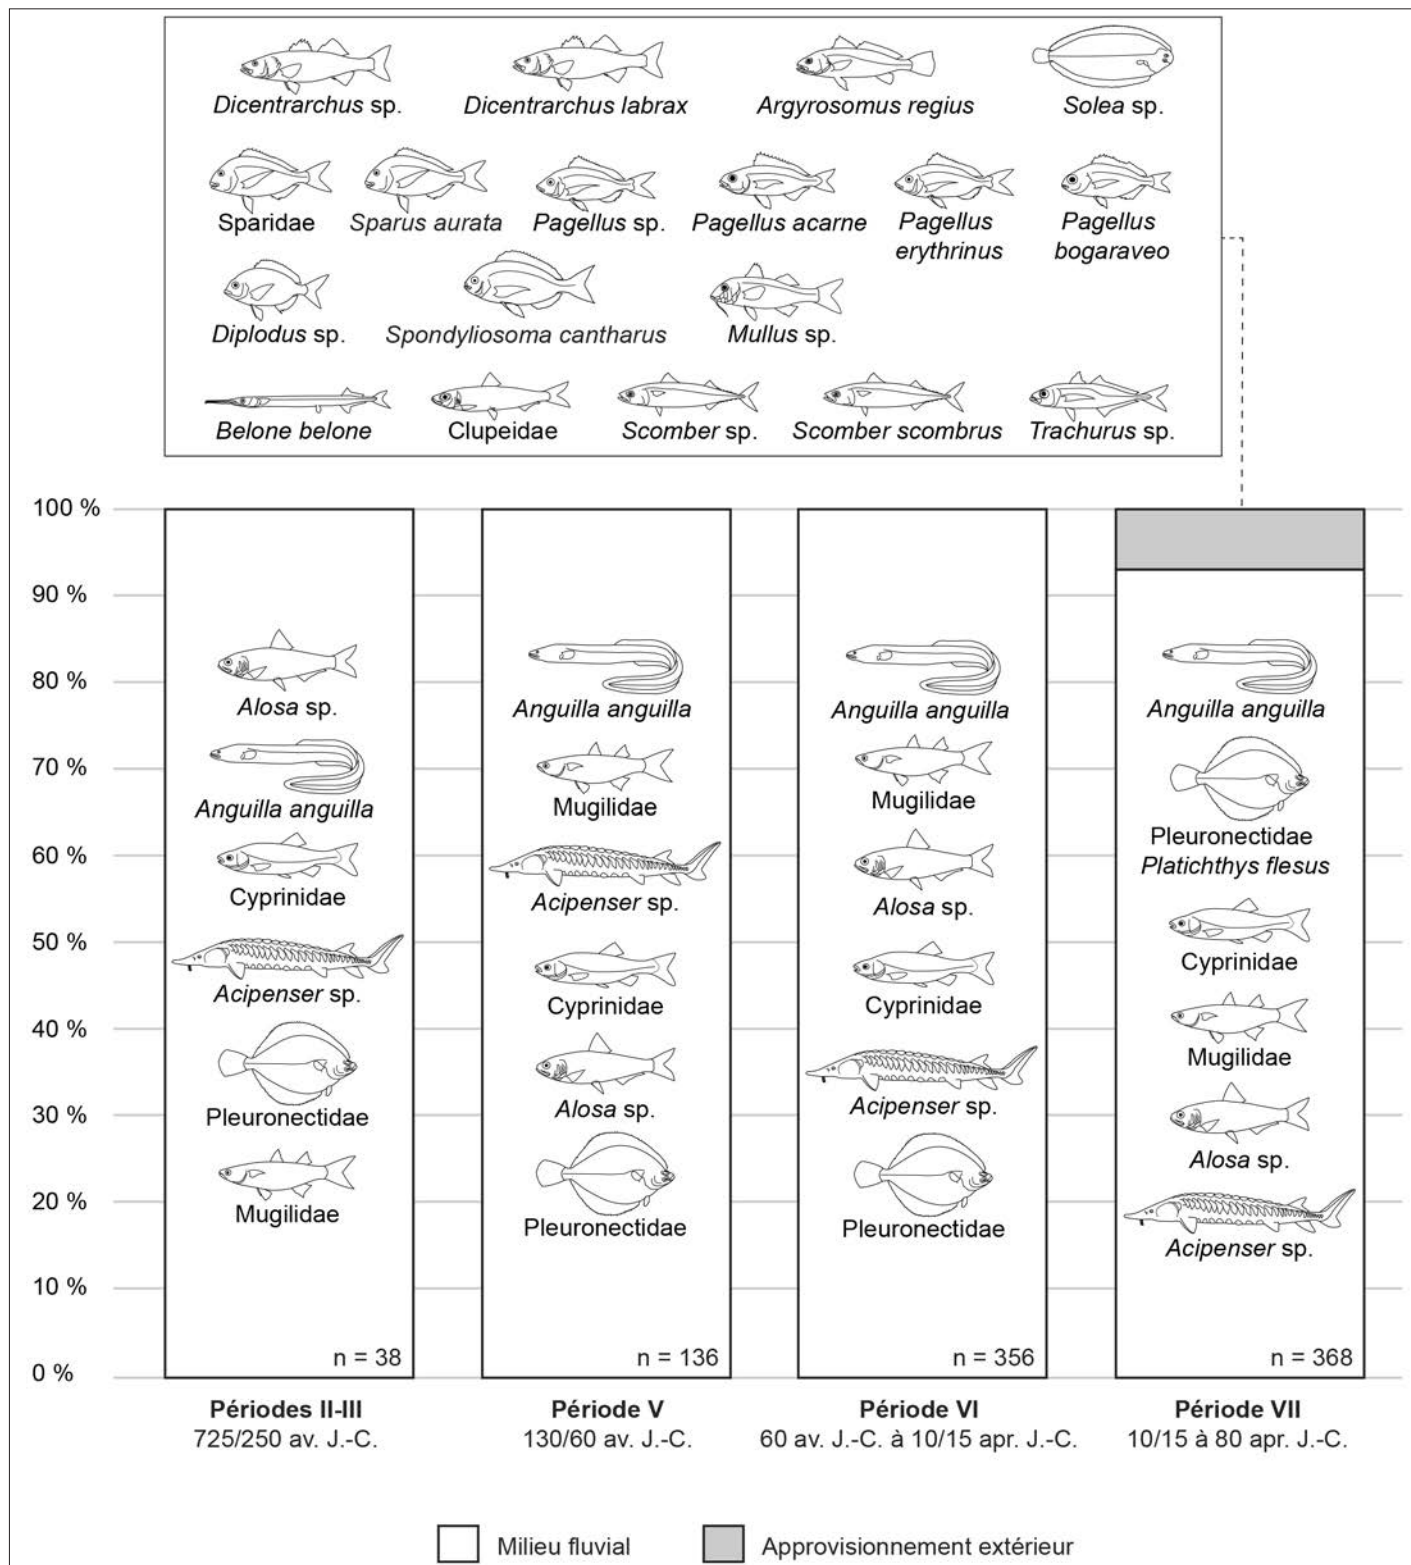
Dicentrarchus sp.
Dicentrarchus labrax
Argyrosomus regius
Solea sp.
Sparidae
Sparus aurata
Pagellus sp.
Pagellus acarne
Pagellus erythrinus
Pagellus bogaraveo
Diplodus sp.
Spondyliosoma cantharus
Mullus sp.
Belone belone
Clupeidae
Scomber sp.
Scomber scombrus
Trachurus sp.

100 %
90 %
80 %
70 %
60 %
50 %
40 %
30 %
20 %
10 %
0 %

Alosa sp.
Anguilla anguilla
Cyprinidae
Acipenser sp.
Pleuronectidae
Mugilidae
n = 38

Anguilla anguilla
Mugilidae
Acipenser sp.
Cyprinidae
Alosa sp.
Pleuronectidae
n = 136

Anguilla anguilla
Mugilidae
Alosa sp.
Cyprinidae
Acipenser sp.
Pleuronectidae
n = 356

Anguilla anguilla
Pleuronectidae
Platichthys flesus
Cyprinidae
Mugilidae
Alosa sp.
Acipenser sp.
n = 368

Périodes II-III
725/250 av. J.-C.

Période V
130/60 av. J.-C.

Période VI
60 av. J.-C. à 10/15 apr. J.-C.

Période VII
10/15 à 80 apr. J.-C.

Milieu fluvial
Approvisionnement extérieur